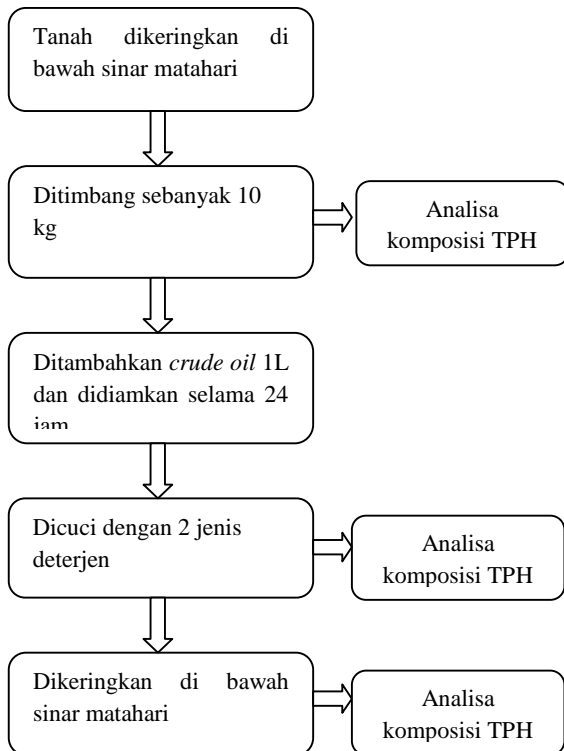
Tanah dikeringkan di bawah sinar matahari

Ditimbang sebanyak 10 kg

Analisa komposisi TPH

Ditambahkan *crude oil* 1L dan didiamkan selama 24 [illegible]

Dicuci dengan 2 jenis deterjen

Analisa komposisi TPH

Dikeringkan di bawah sinar matahari

Analisa komposisi TPH